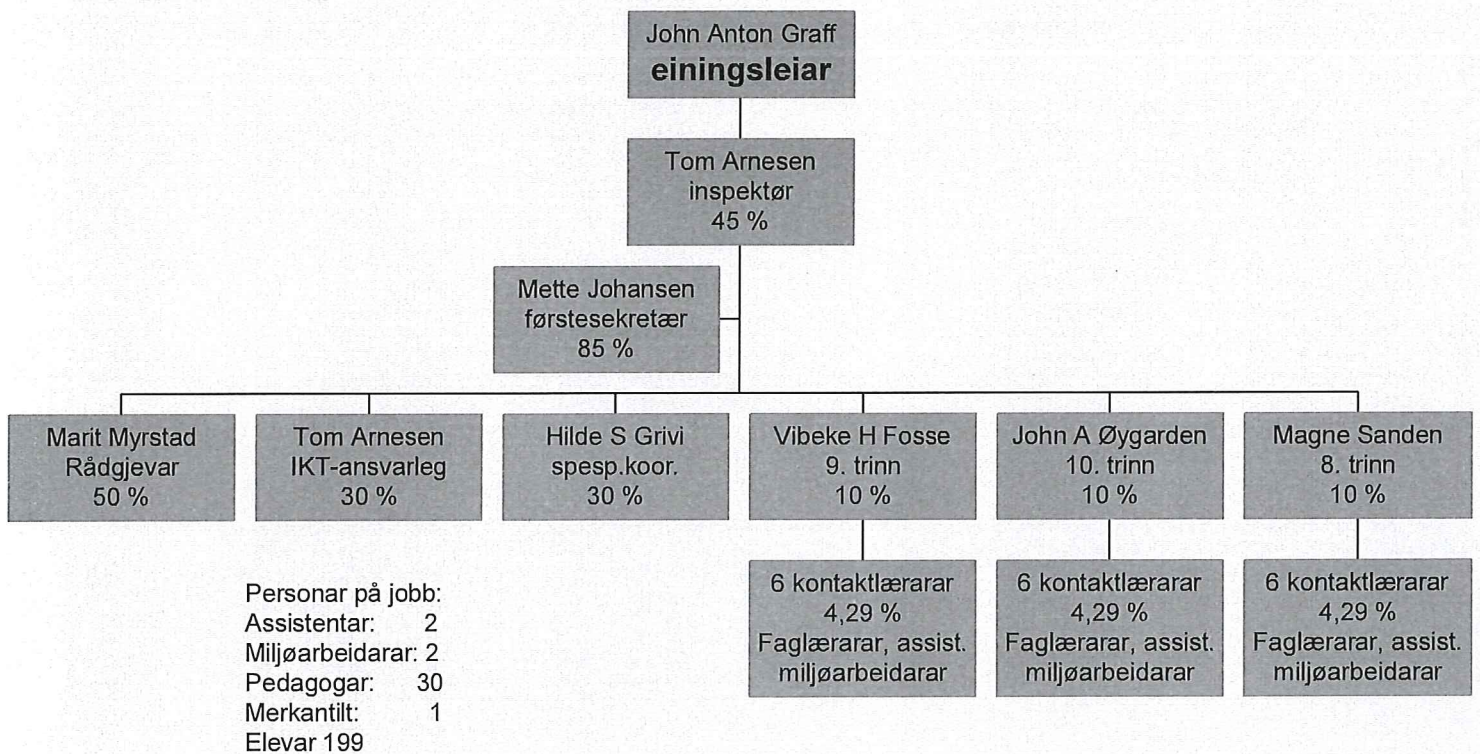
John Anton Graff
**einingsleiar**

Tom Arnesen
inspektør
45 %

Mette Johansen
førstesekretær
85 %

Marit Myrstad
Rådgjevar
50 %

Tom Arnesen
IKT-ansvarleg
30 %

Hilde S Grivi
spesp.koor.
30 %

Vibeke H Fosse
9. trinn
10 %

John A Øygarden
10. trinn
10 %

Magne Sanden
8. trinn
10 %

6 kontaktlærarar
4,29 %
Faglærarar, assist.
miljøarbeidarar

6 kontaktlærarar
4,29 %
Faglærarar, assist.
miljøarbeidarar

6 kontaktlærarar
4,29 %
Faglærarar, assist.
miljøarbeidarar

Personar på jobb:
Assistentar: 2
Miljøarbeidarar: 2
Pedagogar: 30
Merkantilt: 1
Elevar 199